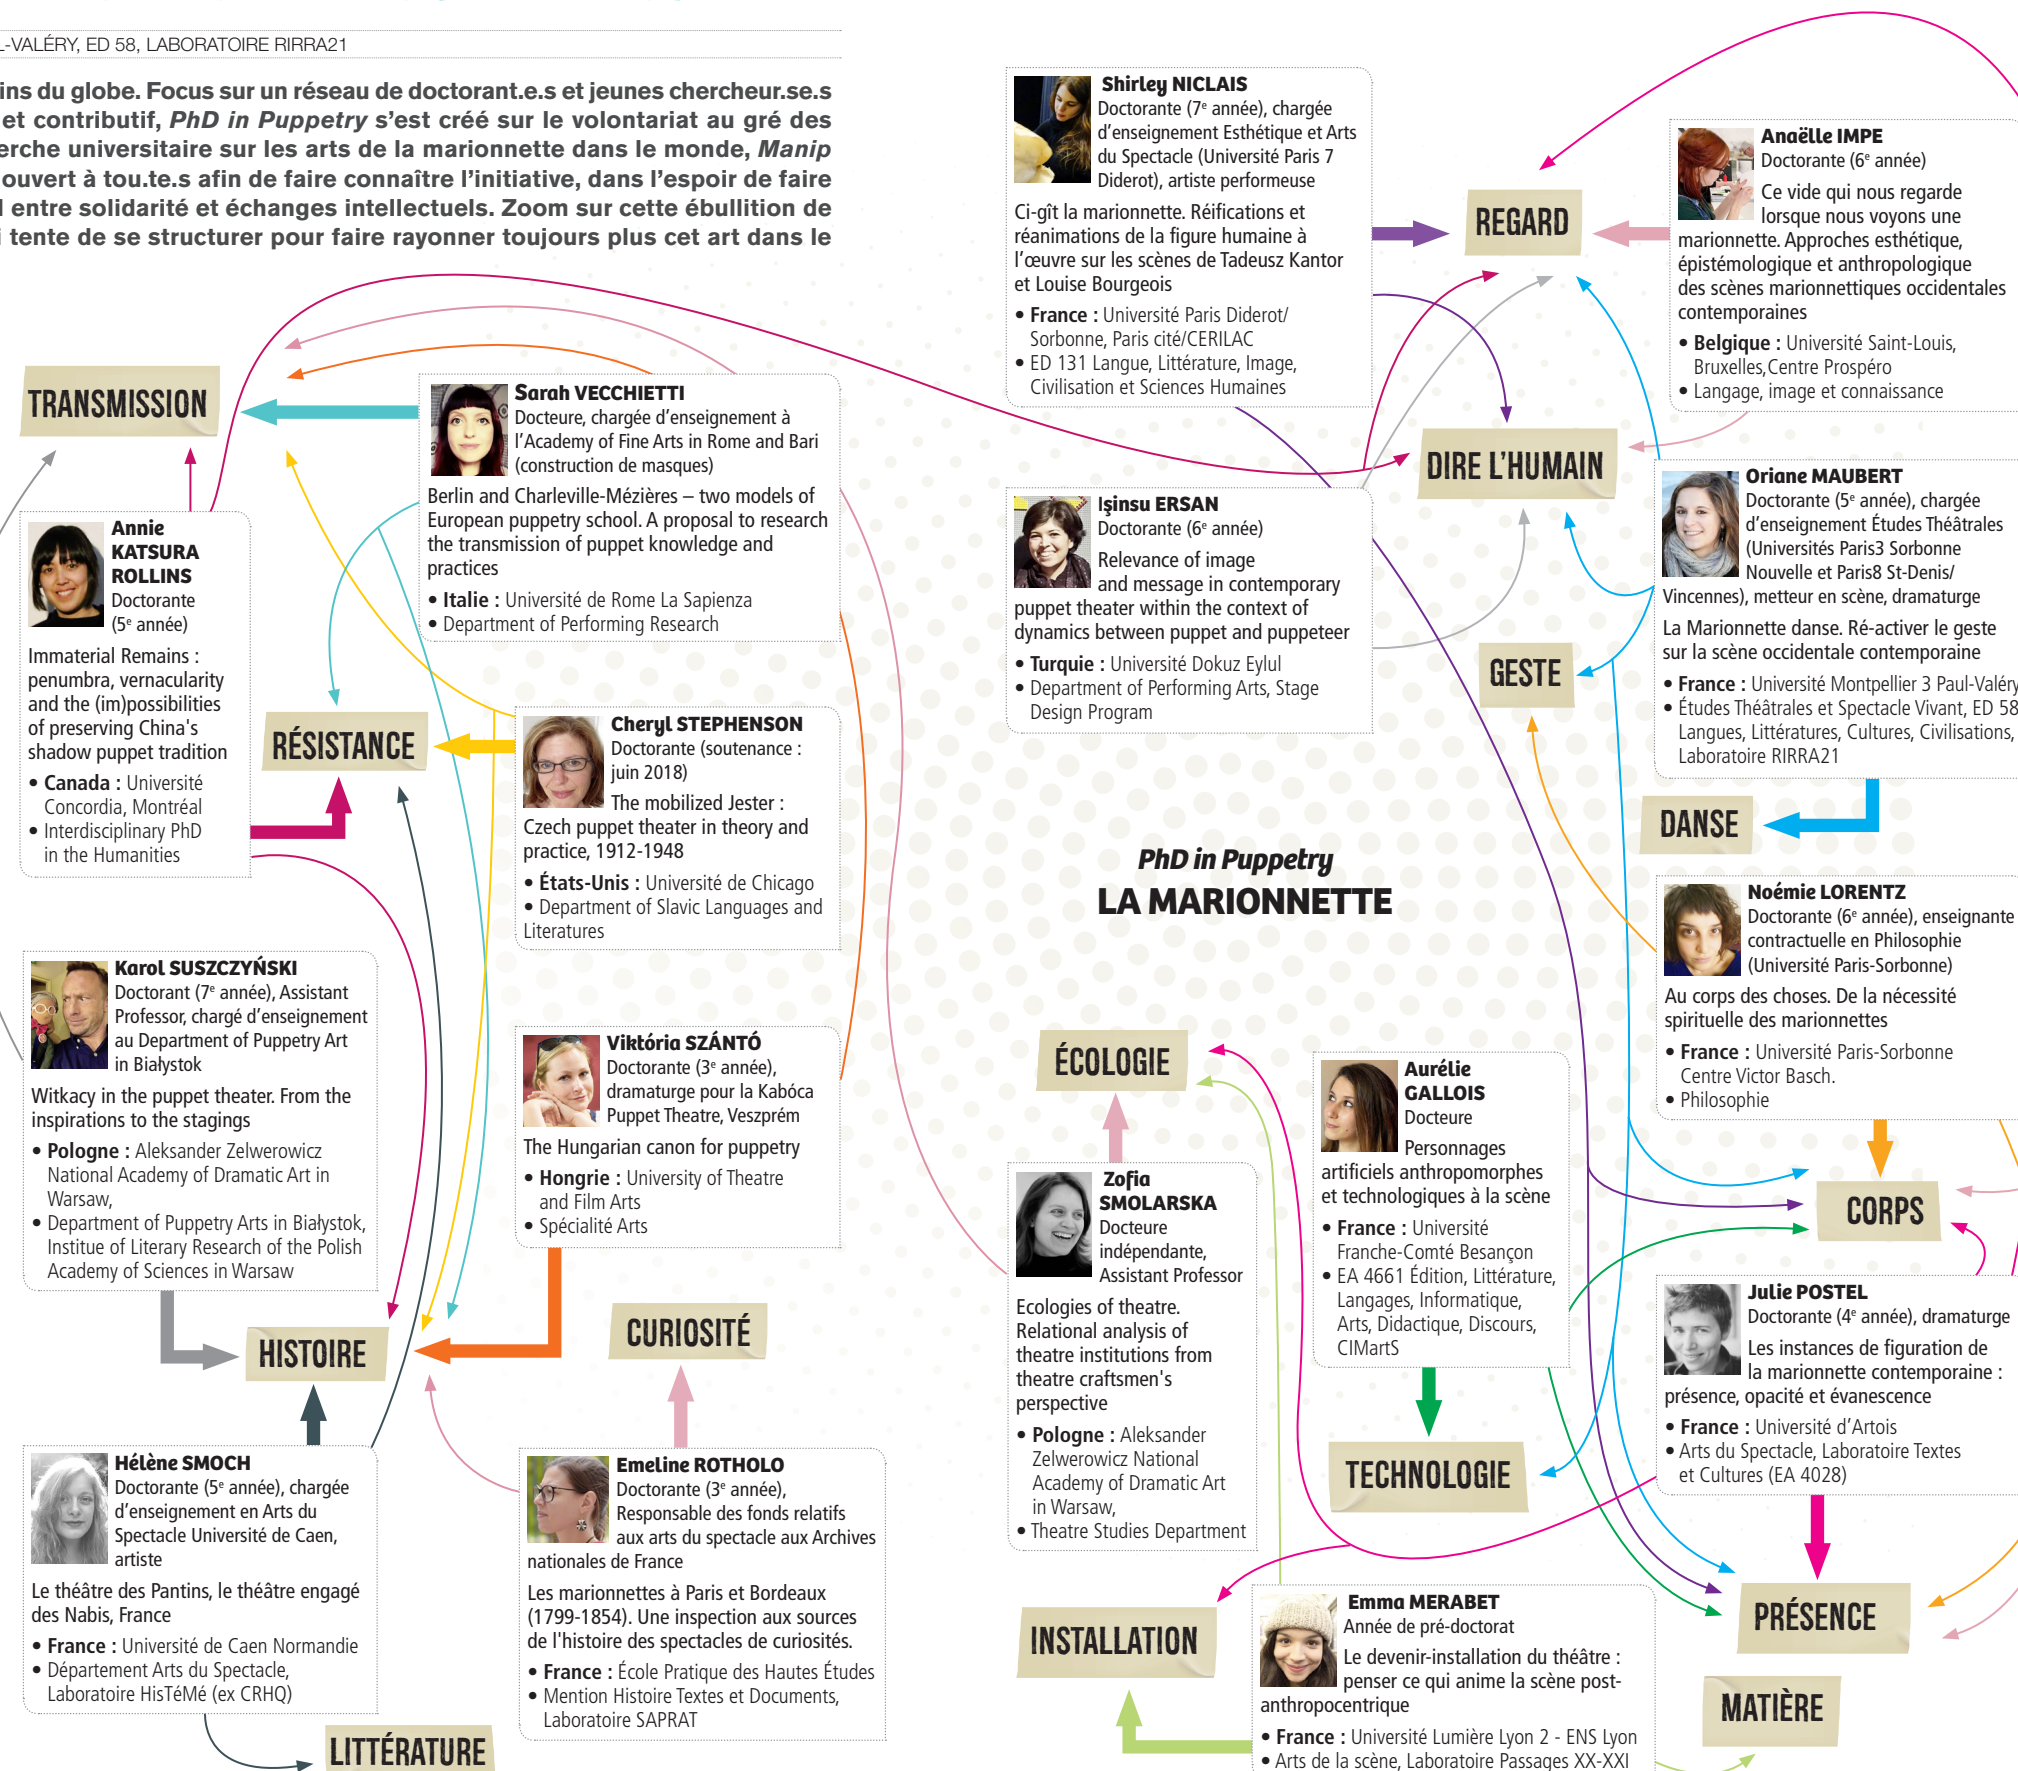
-VALÉRY, ED 58, LABORATOIRE RIRRA21

ins du globe. Focus sur un réseau de doctorant.e.s et jeunes chercheur.se.s et contributif, *PhD in Puppetry* s'est créé sur le volontariat au gré des erche universitaire sur les arts de la marionnette dans le monde, *Manip* ouvert à tou.te.s afin de faire connaître l'initiative, dans l'espoir de faire l entre solidarité et échanges intellectuels. Zoom sur cette ébullition de i tente de se structurer pour faire rayonner toujours plus cet art dans le

TRANSMISSION

Sarah VECCHIETTI
Docteure, chargée d'enseignement à l'Academy of Fine Arts in Rome and Bari (construction de masques)
Berlin and Charleville-Mézières – two models of European puppetry school. A proposal to research the transmission of puppet knowledge and practices
• Italie : Université de Rome La Sapienza
• Department of Performing Research

Shirley NICLAIS
Doctorante (7e année), chargée d'enseignement Esthétique et Arts du Spectacle (Université Paris 7 Diderot), artiste performeuse
Ci-gît la marionnette. Réifications et réanimations de la figure humaine à l'œuvre sur les scènes de Tadeusz Kantor et Louise Bourgeois
• France : Université Paris Diderot/ Sorbonne, Paris cité/CERILAC
• ED 131 Langue, Littérature, Image, Civilisation et Sciences Humaines

REGARD

Anaëlle IMPE
Doctorante (6e année)
Ce vide qui nous regarde lorsque nous voyons une marionnette. Approches esthétique, épistémologique et anthropologique des scènes marionnettiques occidentales contemporaines
• Belgique : Université Saint-Louis, Bruxelles,Centre Prospéro
• Langage, image et connaissance

DIRE L'HUMAIN

Annie KATSURA ROLLINS
Doctorante (5e année)
Immaterial Remains : penumbra, vernacularity and the (im)possibilities of preserving China's shadow puppet tradition
• Canada : Université Concordia, Montréal
• Interdisciplinary PhD in the Humanities

Işinsu ERSAN
Doctorante (6e année)
Relevance of image and message in contemporary puppet theater within the context of dynamics between puppet and puppeteer
• Turquie : Université Dokuz Eylul
• Department of Performing Arts, Stage Design Program

Oriane MAUBERT
Doctorante (5e année), chargée d'enseignement Études Théâtrales (Universités Paris3 Sorbonne Nouvelle et Paris8 St-Denis/ Vincennes), metteur en scène, dramaturge
La Marionnette danse. Ré-activer le geste sur la scène occidentale contemporaine
• France : Université Montpellier 3 Paul-Valéry
• Études Théâtrales et Spectacle Vivant, ED 58 Langues, Littératures, Cultures, Civilisations, Laboratoire RIRRA21

GESTE

RÉSISTANCE

Cheryl STEPHENSON
Doctorante (soutenance : juin 2018)
The mobilized Jester : Czech puppet theater in theory and practice, 1912-1948
• États-Unis : Université de Chicago
• Department of Slavic Languages and Literatures

DANSE

*PhD in Puppetry*
LA MARIONNETTE

Noémie LORENTZ
Doctorante (6e année), enseignante contractuelle en Philosophie (Université Paris-Sorbonne)
Au corps des choses. De la nécessité spirituelle des marionnettes
• France : Université Paris-Sorbonne Centre Victor Basch.
• Philosophie

Karol SUSZCZYŃSKI
Doctorant (7e année), Assistant Professor, chargé d'enseignement au Department of Puppetry Art in Białystok
Witkacy in the puppet theater. From the inspirations to the stagings
• Pologne : Aleksander Zelwerowicz National Academy of Dramatic Art in Warsaw,
• Department of Puppetry Arts in Białystok, Institue of Literary Research of the Polish Academy of Sciences in Warsaw

Viktória SZÁNTÓ
Doctorante (3e année), dramaturge pour la Kabóca Puppet Theatre, Veszprém
The Hungarian canon for puppetry
• Hongrie : University of Theatre and Film Arts
• Spécialité Arts

ÉCOLOGIE

Aurélie GALLOIS
Docteure
Personnages artificiels anthropomorphes et technologiques à la scène
• France : Université Franche-Comté Besançon
• EA 4661 Édition, Littérature, Langages, Informatique, Arts, Didactique, Discours, CIMartS

CORPS

Zofia SMOLARSKA
Docteure indépendante, Assistant Professor
Ecologies of theatre. Relational analysis of theatre institutions from theatre craftsmen's perspective
• Pologne : Aleksander Zelwerowicz National Academy of Dramatic Art in Warsaw,
• Theatre Studies Department

Julie POSTEL
Doctorante (4e année), dramaturge
Les instances de figuration de la marionnette contemporaine : présence, opacité et évanescence
• France : Université d'Artois
• Arts du Spectacle, Laboratoire Textes et Cultures (EA 4028)

HISTOIRE

CURIOSITÉ

TECHNOLOGIE

Hélène SMOCH
Doctorante (5e année), chargée d'enseignement en Arts du Spectacle Université de Caen, artiste
Le théâtre des Pantins, le théâtre engagé des Nabis, France
• France : Université de Caen Normandie
• Département Arts du Spectacle, Laboratoire HisTéMé (ex CRHQ)

Emeline ROTHOLO
Doctorante (3e année), Responsable des fonds relatifs aux arts du spectacle aux Archives nationales de France
Les marionnettes à Paris et Bordeaux (1799-1854). Une inspection aux sources de l'histoire des spectacles de curiosités.
• France : École Pratique des Hautes Études
• Mention Histoire Textes et Documents, Laboratoire SAPRAT

PRÉSENCE

INSTALLATION

Emma MERABET
Année de pré-doctorat
Le devenir-installation du théâtre : penser ce qui anime la scène post-anthropocentrique
• France : Université Lumière Lyon 2 - ENS Lyon
• Arts de la scène, Laboratoire Passages XX-XXI

MATIÈRE

LITTÉRATURE